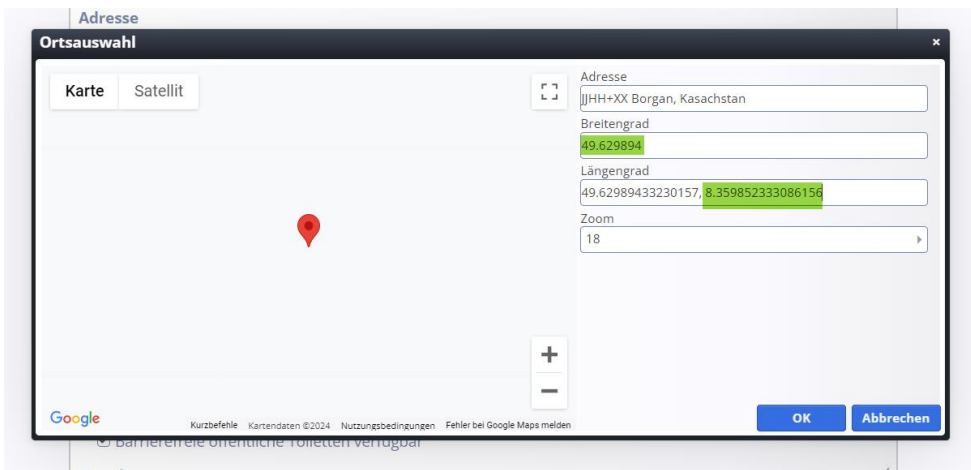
Adresse

Ortsauswahl

×

Karte

Satellit

Adresse

JJHH+XX Borgan, Kasachstan

Breitengrad

49.629894

Längengrad

49.62989433230157, 8.359852333086156

Zoom

18

+

−

Google

Kurzbefehle

Kartendaten ©2024

Nutzungsbedingungen

Fehler bei Google Maps melden

OK

Abbrechen

Barrierefreie öffentliche Toiletten verfügbar